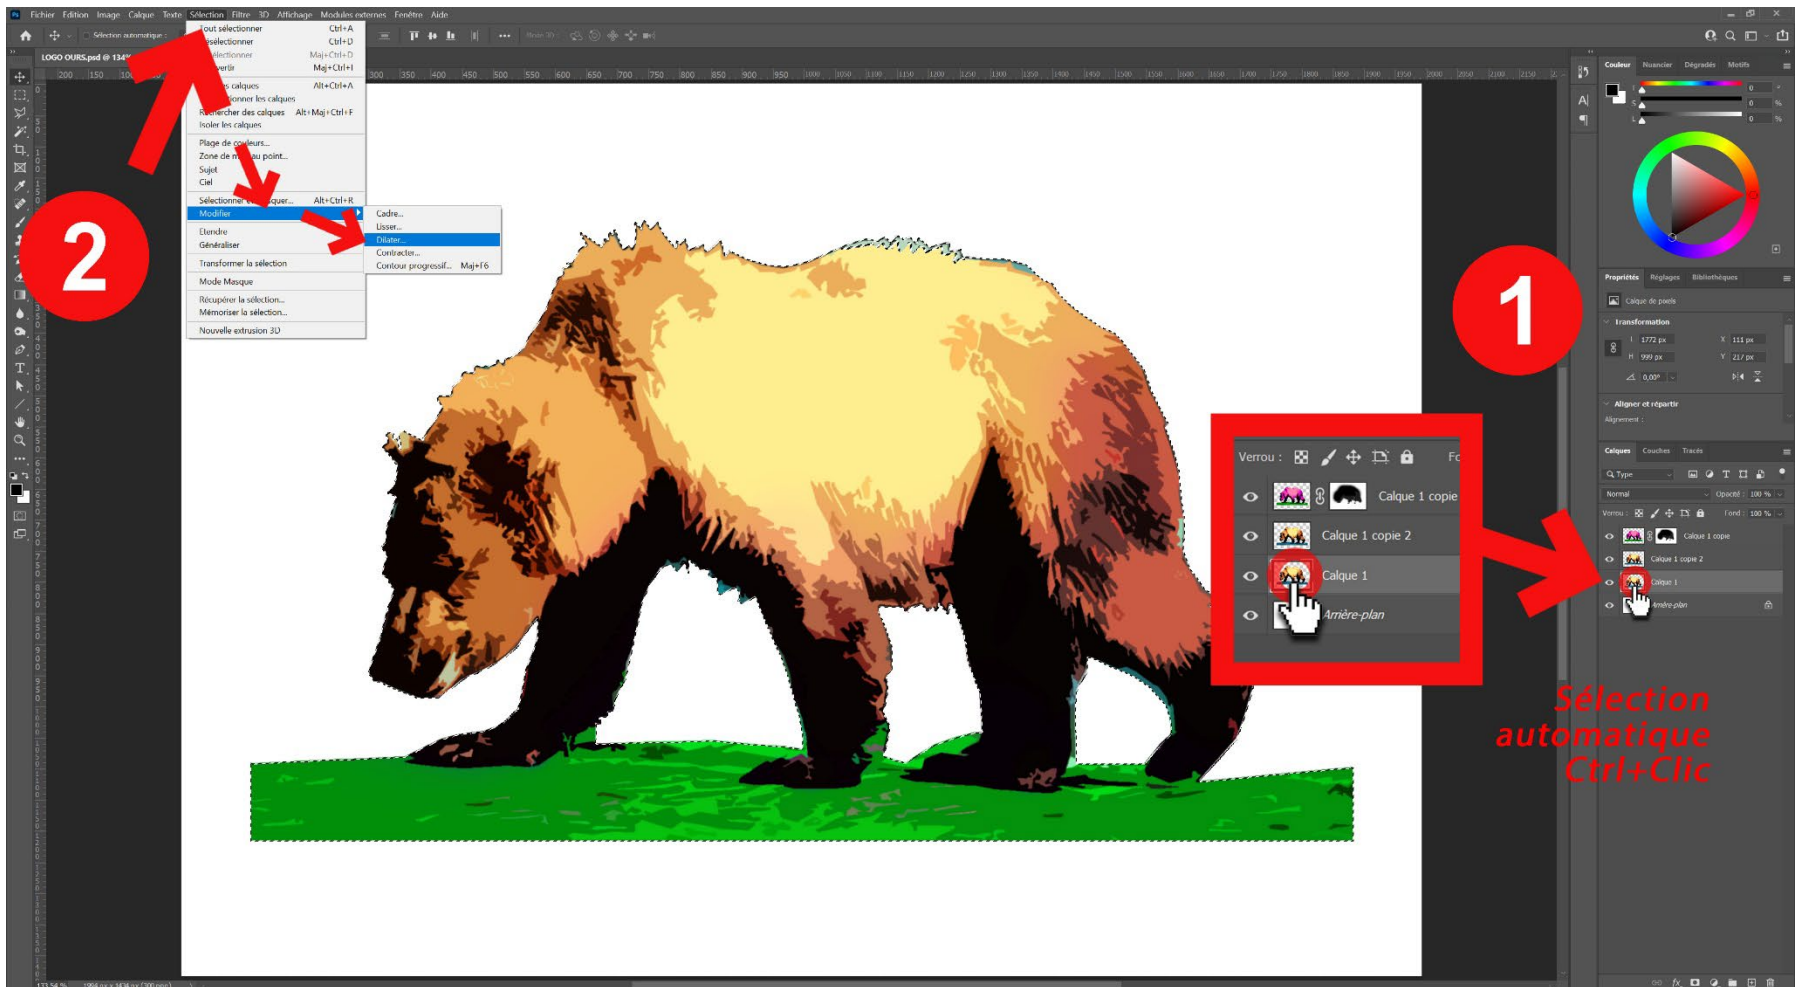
Fichier Edition Image Calque Texte Sélection Filtre 3D Affichage Modules externes Fenêtre Aide

Sélection automatique :

LOGO OURS.psd @ 134%

Tout sélectionner Ctrl+A
Désélectionner Ctrl+D
Resélectionner Maj+Ctrl+D
Intervertir Maj+Ctrl+I

Tous les calques Alt+Ctrl+A
Désélectionner les calques
Rechercher des calques Alt+Maj+Ctrl+F
Isoler les calques

Plage de couleurs...
Zone de mise au point...
Sujet
Ciel

Sélectionner et masquer... Alt+Ctrl+R
Modifier

Etendre
Généraliser

Transformer la sélection

Mode Masque

Récupérer la sélection...
Mémoriser la sélection...

Nouvelle extrusion 3D

Cadre...
Lisser...
Dilater...
Contracter...
Contour progressif... Maj+F6

2

1

Couleur Nuancier Dégradés Motifs

Propriétés Réglages Bibliothèques

Calque de pixels

Transformation

L 1772 px X 111 px
H 999 px Y 217 px
0,00°

Aligner et répartir
Alignement :

Calques Couches Tracés

Type
Normal Opacité : 100 %
Verrou : Fond : 100 %

Calque 1 copie
Calque 1 copie 2
Calque 1
Arrière-plan

Verrou : Fo
Calque 1 copie
Calque 1 copie 2
Calque 1
Arrière-plan

Sélection automatique Ctrl+Clic

133,54 % 1964 px x 1434 px (300 ppp)